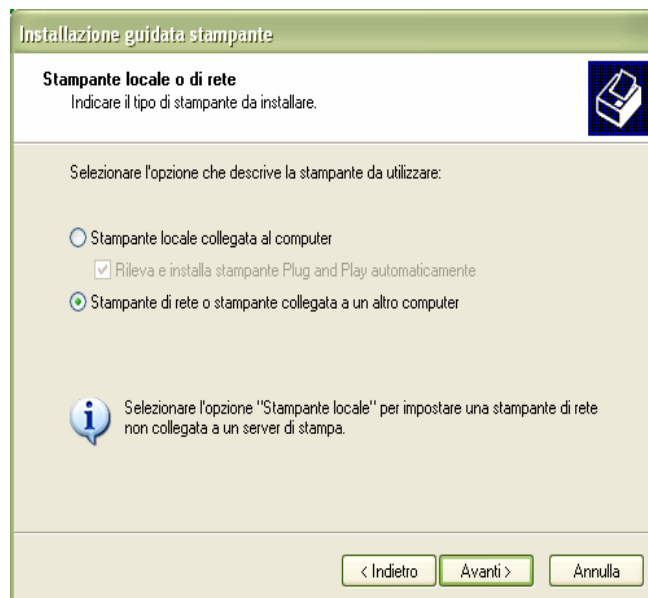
Installazione guidata stampante

Stampante locale o di rete
Indicare il tipo di stampante da installare.

Selezionare l'opzione che descrive la stampante da utilizzare:

Stampante locale collegata al computer

Rileva e installa stampante Plug and Play automaticamente

Stampante di rete o stampante collegata a un altro computer

Selezionare l'opzione "Stampante locale" per impostare una stampante di rete non collegata a un server di stampa.

< Indietro
Avanti >
Annulla